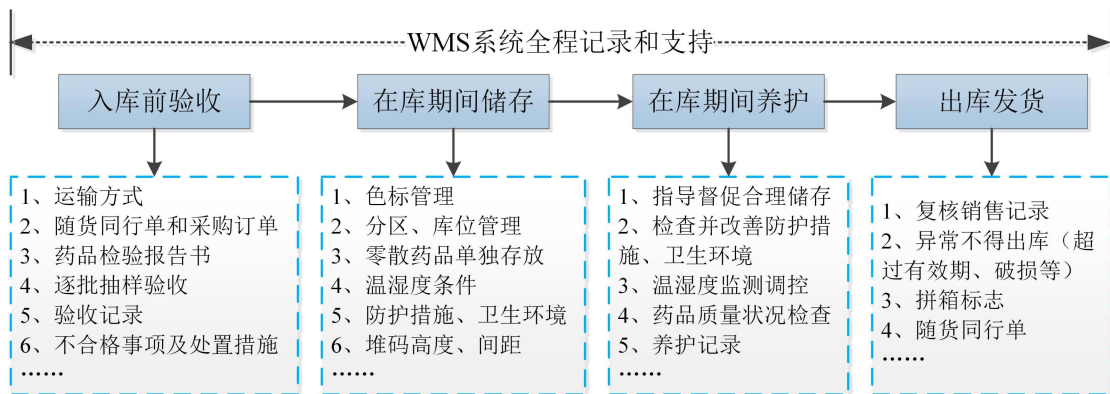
WMS系统全程记录和支持

入库前验收

1、运输方式
2、随货同行单和采购订单
3、药品检验报告书
4、逐批抽样验收
5、验收记录
6、不合格事项及处置措施
……

在库期间储存

1、色标管理
2、分区、库位管理
3、零散药品单独存放
4、温湿度条件
5、防护措施、卫生环境
6、堆码高度、间距
……

在库期间养护

1、指导督促合理储存
2、检查并改善防护措施、卫生环境
3、温湿度监测调控
4、药品质量状况检查
5、养护记录
……

出库发货

1、复核销售记录
2、异常不得出库（超过有效期、破损等）
3、拼箱标志
4、随货同行单
……